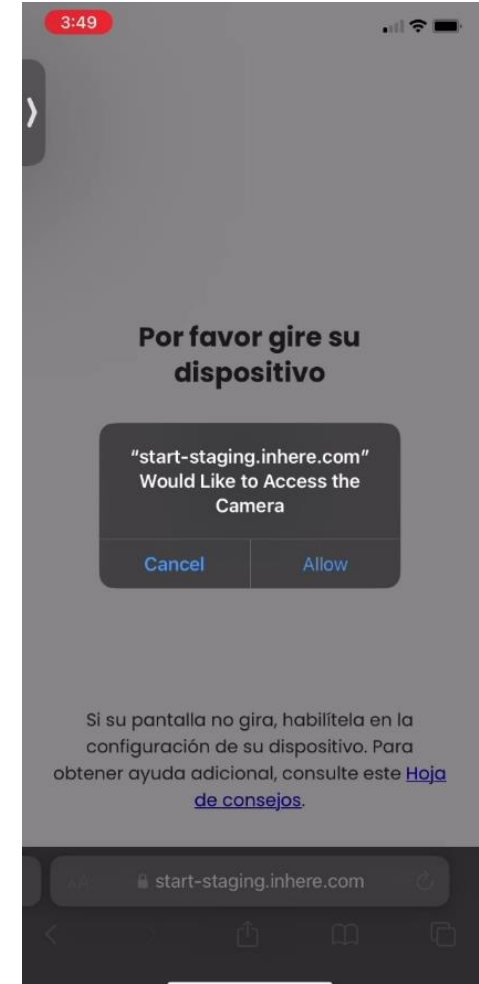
3:49

Por favor gire su dispositivo

"start-staging.inhere.com" Would Like to Access the Camera

Cancel

Allow

Si su pantalla no gira, habilítela en la configuración de su dispositivo. Para obtener ayuda adicional, consulte este Hoja de consejos.

AA

start-staging.inhere.com